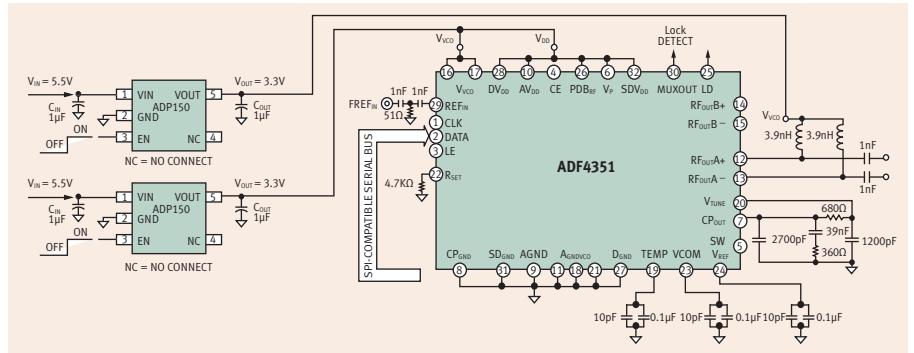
$V_{IN} = 5.5V$
$C_{IN}$ 1µF
ON
OFF
1 VIN
2 GND
3 EN
ADP150
VOUT 5
NC 4
$V_{OUT} = 3.3V$
$C_{OUT}$ 1µF
NC = NO CONNECT

$V_{IN} = 5.5V$
$C_{IN}$ 1µF
ON
OFF
1 VIN
2 GND
3 EN
ADP150
VOUT 5
NC 4
$V_{OUT} = 3.3V$
$C_{OUT}$ 1µF
NC = NO CONNECT

$V_{VCO}$
$V_{DD}$
Lock DETECT

16 17 28 10 4 26 6 32 30 25
$V_{VCO}$ $DV_{DD}$ $AV_{DD}$ CE $PDB_{RF}$ $V_P$ $SDV_{DD}$ MUXOUT LD

$FREF_{IN}$
1nF 1nF
51Ω
29 $REF_{IN}$
1 CLK
2 DATA
3 LE
22 $R_{SET}$
4.7KΩ
SPI-COMPATIBLE SERIAL BUS

ADF4351

$RF_{OUT}B+$ 14
$RF_{OUT}B-$ 15
$RF_{OUT}A+$ 12
$RF_{OUT}A-$ 13
$V_{TUNE}$ 20
$CP_{OUT}$ 7
SW 5
$V_{REF}$

$V_{VCO}$
3.9nH 3.9nH
1nF
1nF
680Ω
39nF
2700pF
1200pF
360Ω

$CP_{GND}$ $SD_{GND}$ AGND $A_{GNDVCO}$ $D_{GND}$ TEMP VCOM
8 31 9 11 18 21 27 19 23 24

10pF 0.1µF 10pF 0.1µF 10pF 0.1µF